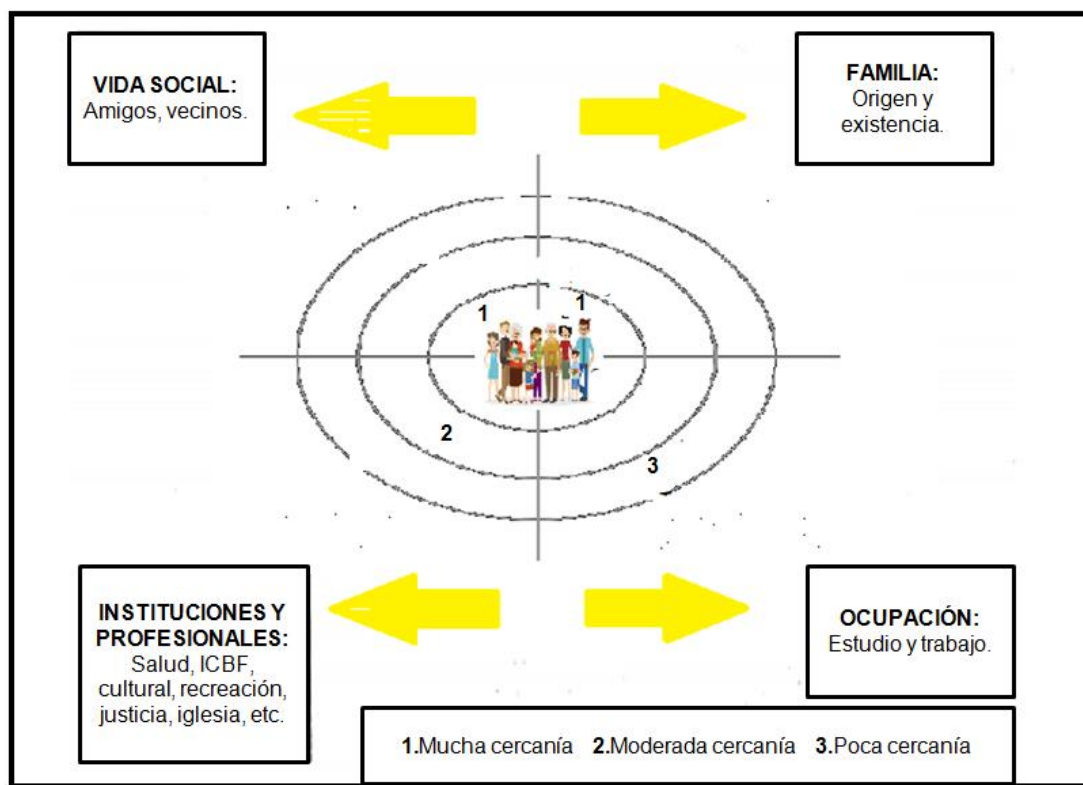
**VIDA SOCIAL:**
Amigos, vecinos.

**FAMILIA:**
Origen y existencia.

1

1

2

3

**INSTITUCIONES Y PROFESIONALES:**
Salud, ICBF, cultural, recreación, justicia, iglesia, etc.

**OCUPACIÓN:**
Estudio y trabajo.

**1.**Mucha cercanía **2.**Moderada cercanía **3.**Poca cercanía